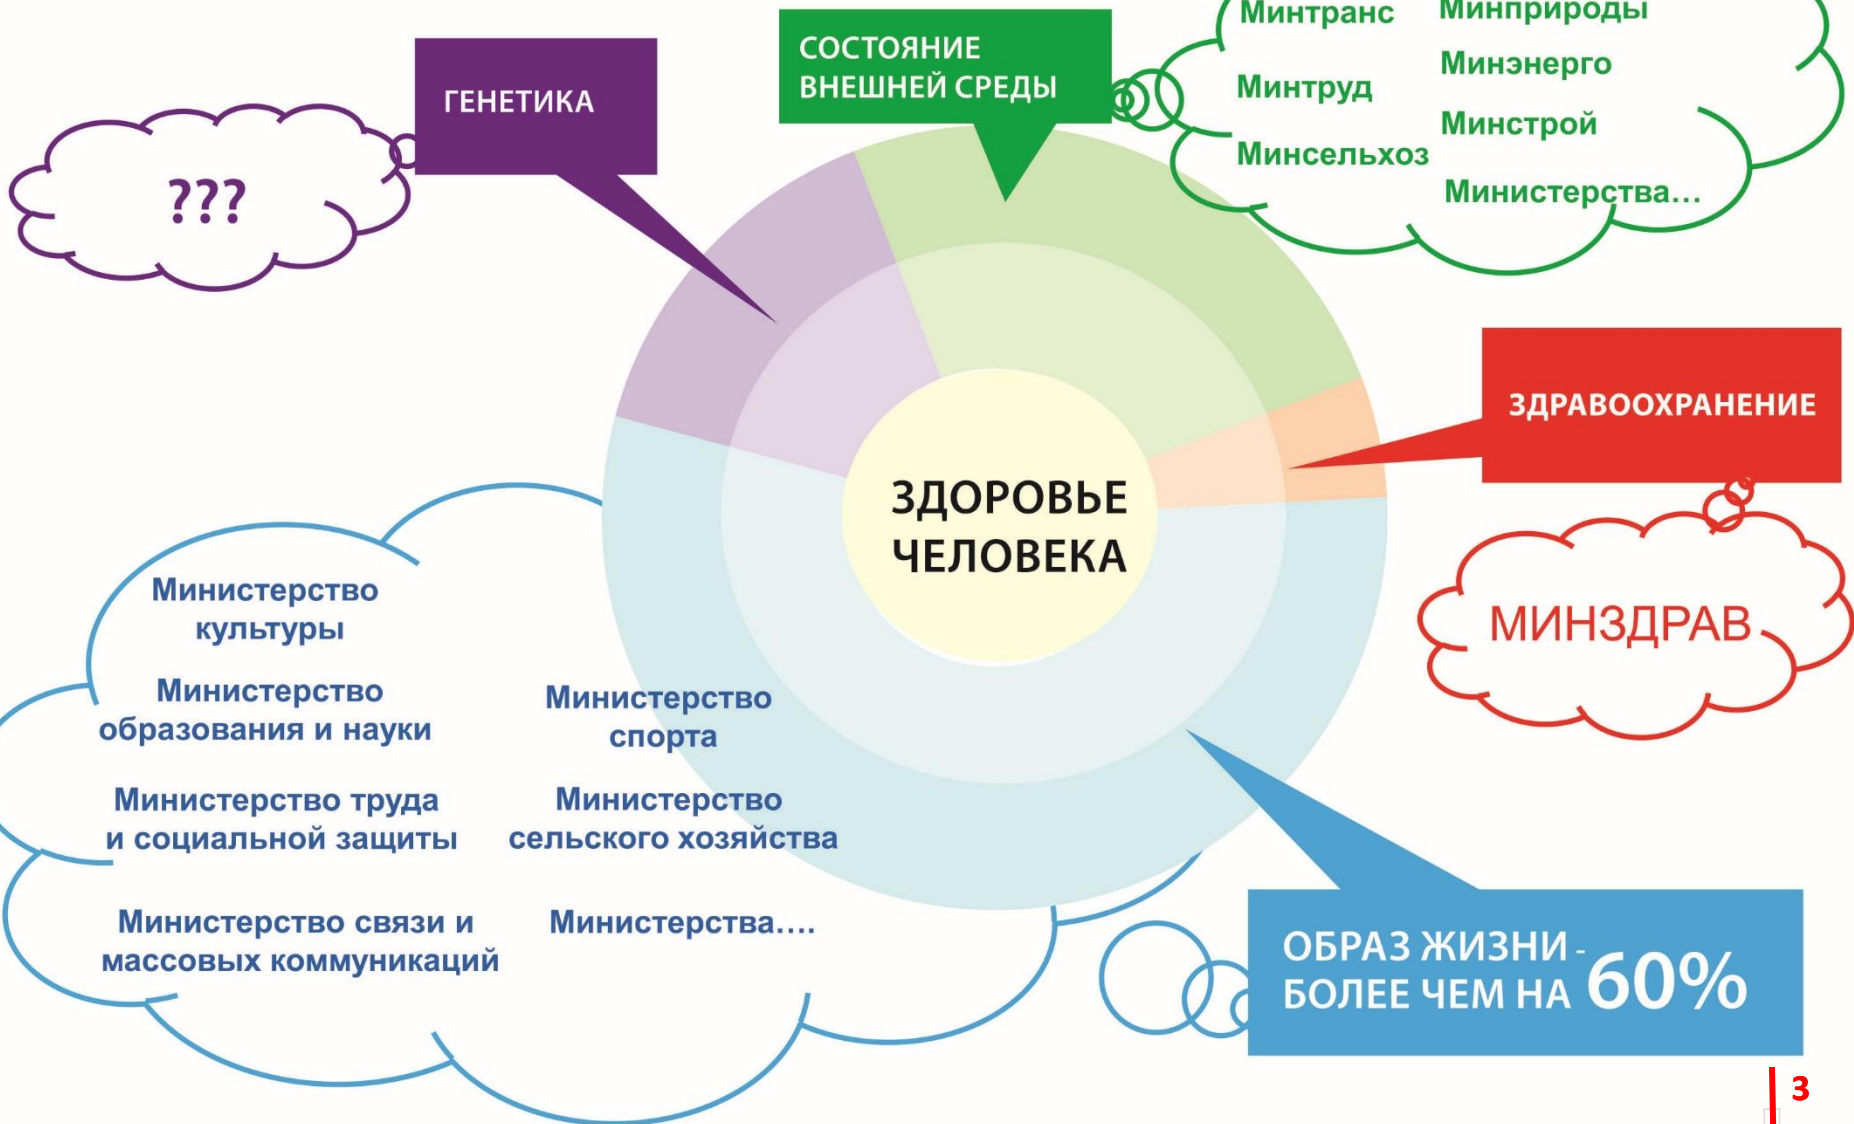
ГЕНЕТИКА

???

СОСТОЯНИЕ ВНЕШНЕЙ СРЕДЫ

Минтранс
Минприроды
Минтруд
Минэнерго
Минстрой
Минсельхоз
Министерства...

ЗДОРОВЬЕ ЧЕЛОВЕКА

ЗДРАВООХРАНЕНИЕ

МИНЗДРАВ

Министерство культуры

Министерство образования и науки

Министерство спорта

Министерство труда и социальной защиты

Министерство сельского хозяйства

Министерство связи и массовых коммуникаций

Министерства....

ОБРАЗ ЖИЗНИ - БОЛЕЕ ЧЕМ НА 60%

3